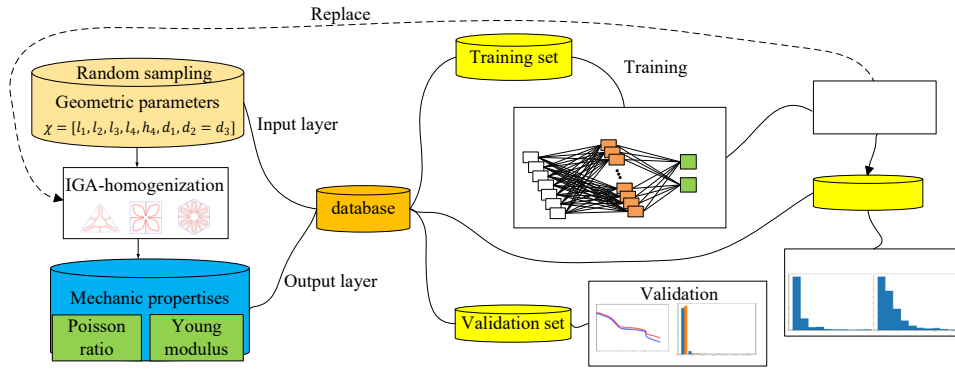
Replace

Random sampling

Geometric parameters

$\chi = [l_1, l_2, l_3, l_4, h_4, d_1, d_2 = d_3]$

Input layer

IGA-homogenization

database

Output layer

Mechanic propertises

Poisson ratio

Young modulus

Training set

Training

Validation set

Validation